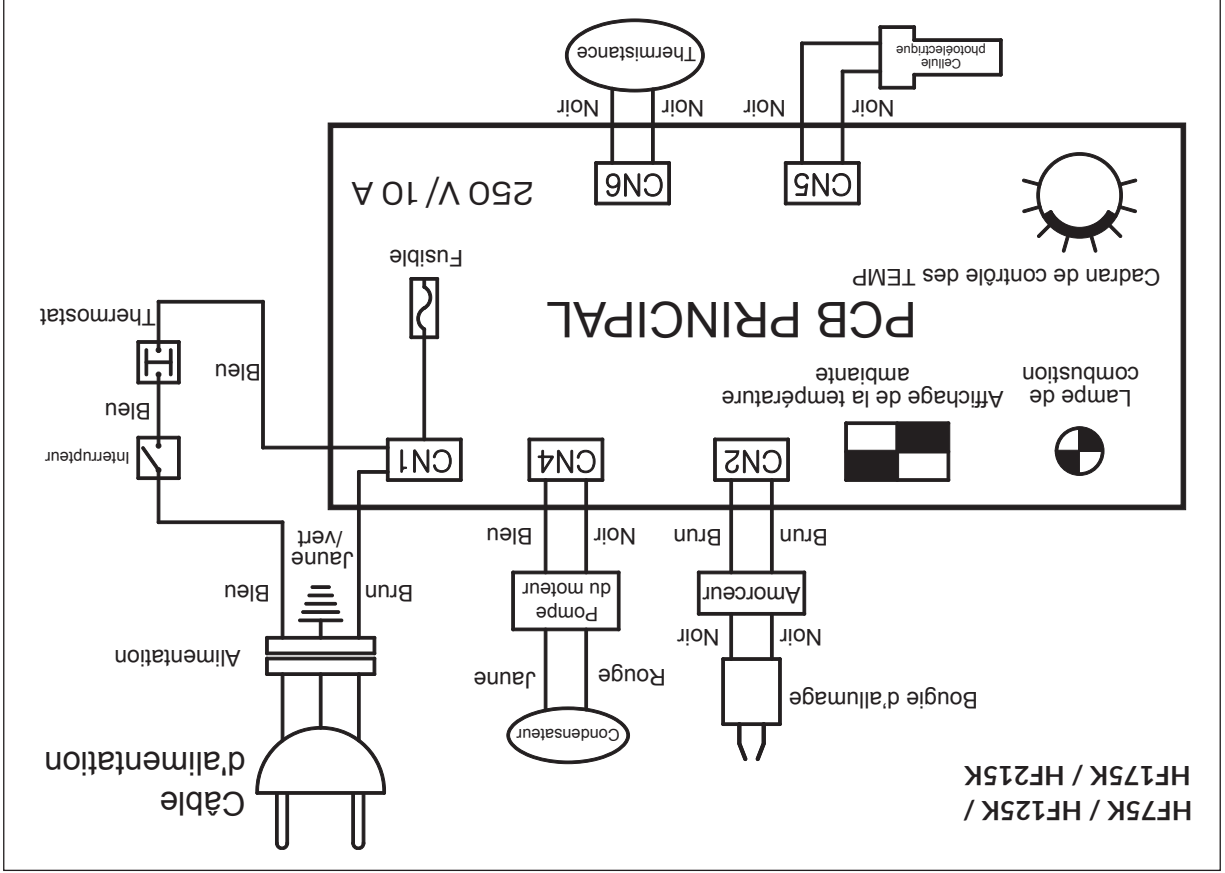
HF75K / HF125K / HF175K / HF215K

Câble d'alimentation

Alimentation

Bleu

Jaune /vert

Brun

Interrupteur

Bleu

Thermostat

Bleu

CN1

Fusible

250 V/ 10 A

PCB PRINCIPAL

CN6

Noir

Noir

Thermistance

CN5

Noir

Noir

Cellule photoélectrique

Cadran de contrôle des TEMP

Lampe de combustion

Affichage de la température ambiante

CN4

Bleu

Noir

Pompe du moteur

Jaune

Rouge

Condensateur

CN2

Brun

Brun

Amorceur

Noir

Noir

Bougie d'allumage